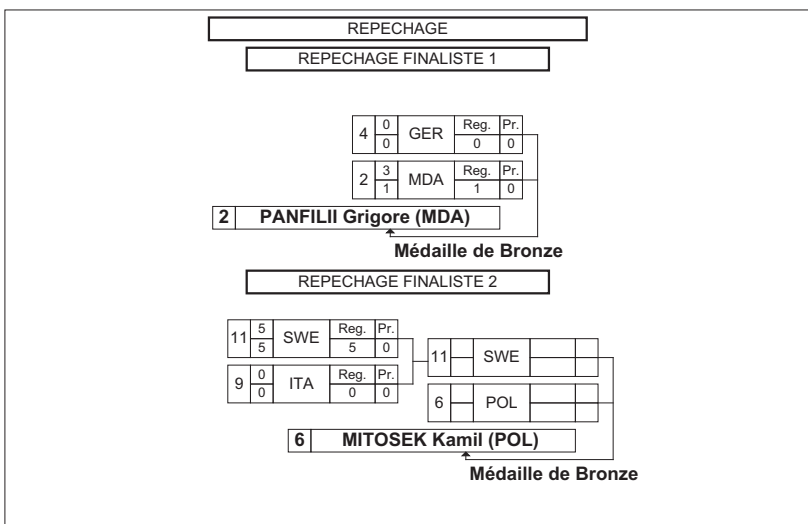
REPECHAGE

REPECHAGE FINALISTE 1

| 4 | 0 / 0 | GER | Reg. 0 | Pr. 0 |
|---|---|---|---|---|
| 2 | 3 / 1 | MDA | Reg. 1 | Pr. 0 |

2 PANFILII Grigore (MDA)

Médaille de Bronze

REPECHAGE FINALISTE 2

| 11 | 5 / 5 | SWE | Reg. 5 | Pr. 0 |
|---|---|---|---|---|
| 9 | 0 / 0 | ITA | Reg. 0 | Pr. 0 |

| 11 | SWE |
|---|---|
| 6 | POL |

6 MITOSEK Kamil (POL)

Médaille de Bronze